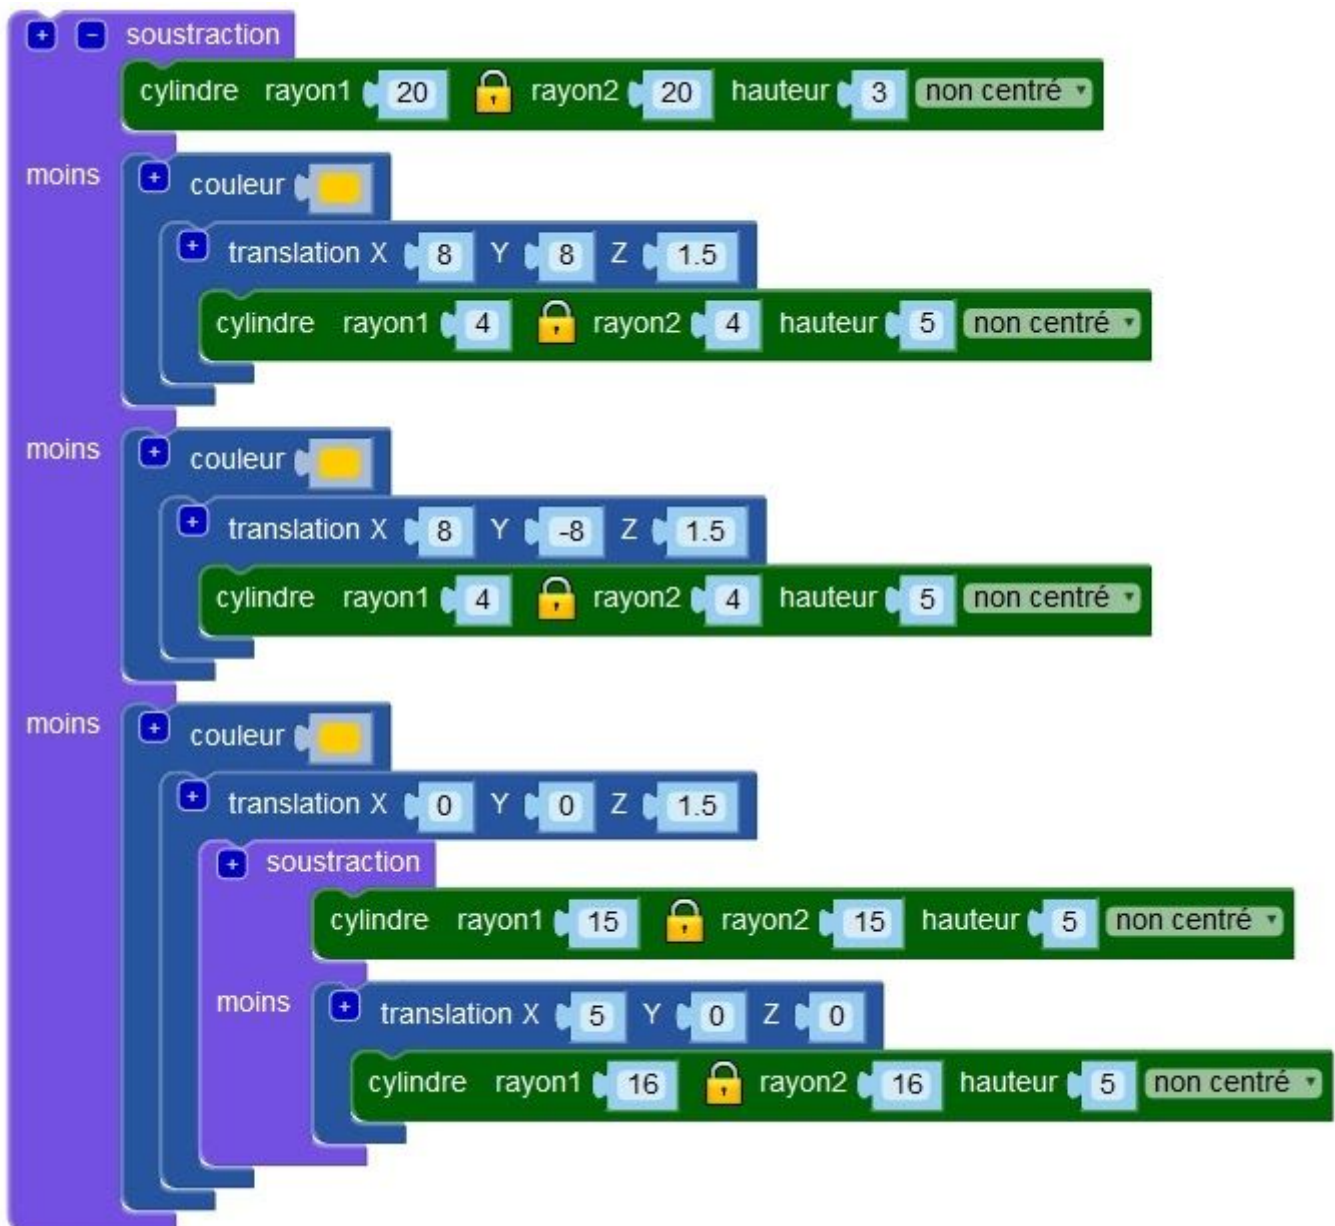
soustraction
cylindre rayon1 20 rayon2 20 hauteur 3 non centré
moins
couleur
translation X 8 Y 8 Z 1.5
cylindre rayon1 4 rayon2 4 hauteur 5 non centré
moins
couleur
translation X 8 Y -8 Z 1.5
cylindre rayon1 4 rayon2 4 hauteur 5 non centré
moins
couleur
translation X 0 Y 0 Z 1.5
soustraction
cylindre rayon1 15 rayon2 15 hauteur 5 non centré
moins
translation X 5 Y 0 Z 0
cylindre rayon1 16 rayon2 16 hauteur 5 non centré